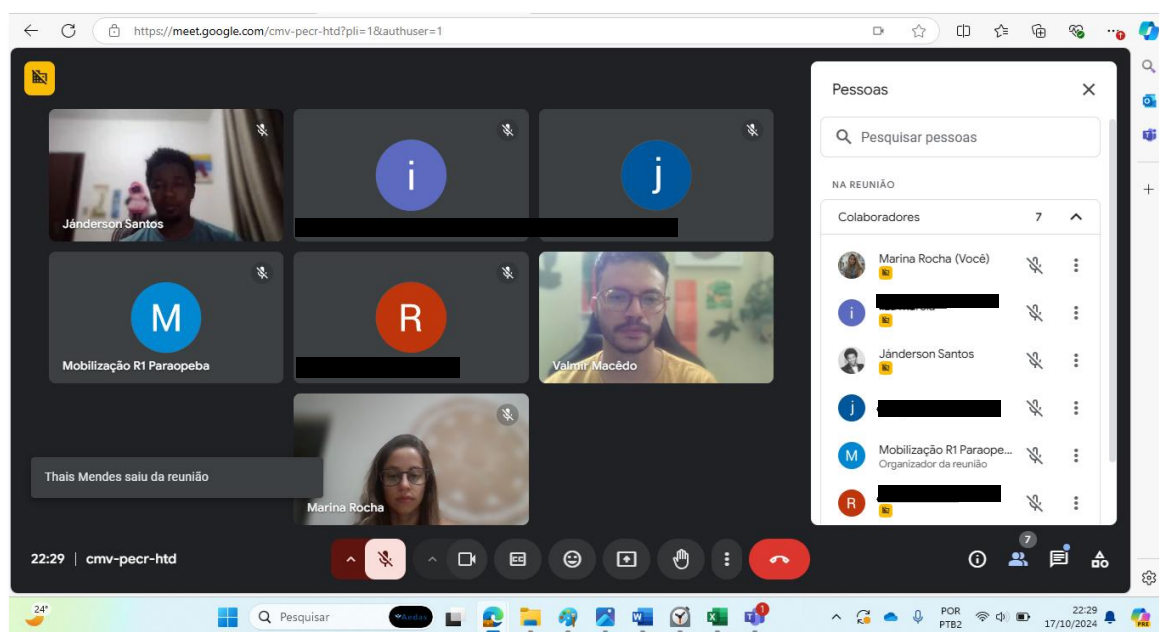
https://meet.google.com/cmv-pecr-htd?pli=1&authuser=1

Jánderson Santos

i

j

M

Mobilização R1 Paraopeba

R

Valmir Macêdo

Marina Rocha

Thais Mendes saiu da reunião

22:29 | cmv-pecr-htd

Pessoas

Pesquisar pessoas

NA REUNIÃO

Colaboradores 7

Marina Rocha (Você)

i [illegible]

Jánderson Santos

j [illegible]

M Mobilização R1 Paraope...
Organizador da reunião

R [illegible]

7

24°

Pesquisar

POR
PTB2

22:29
17/10/2024